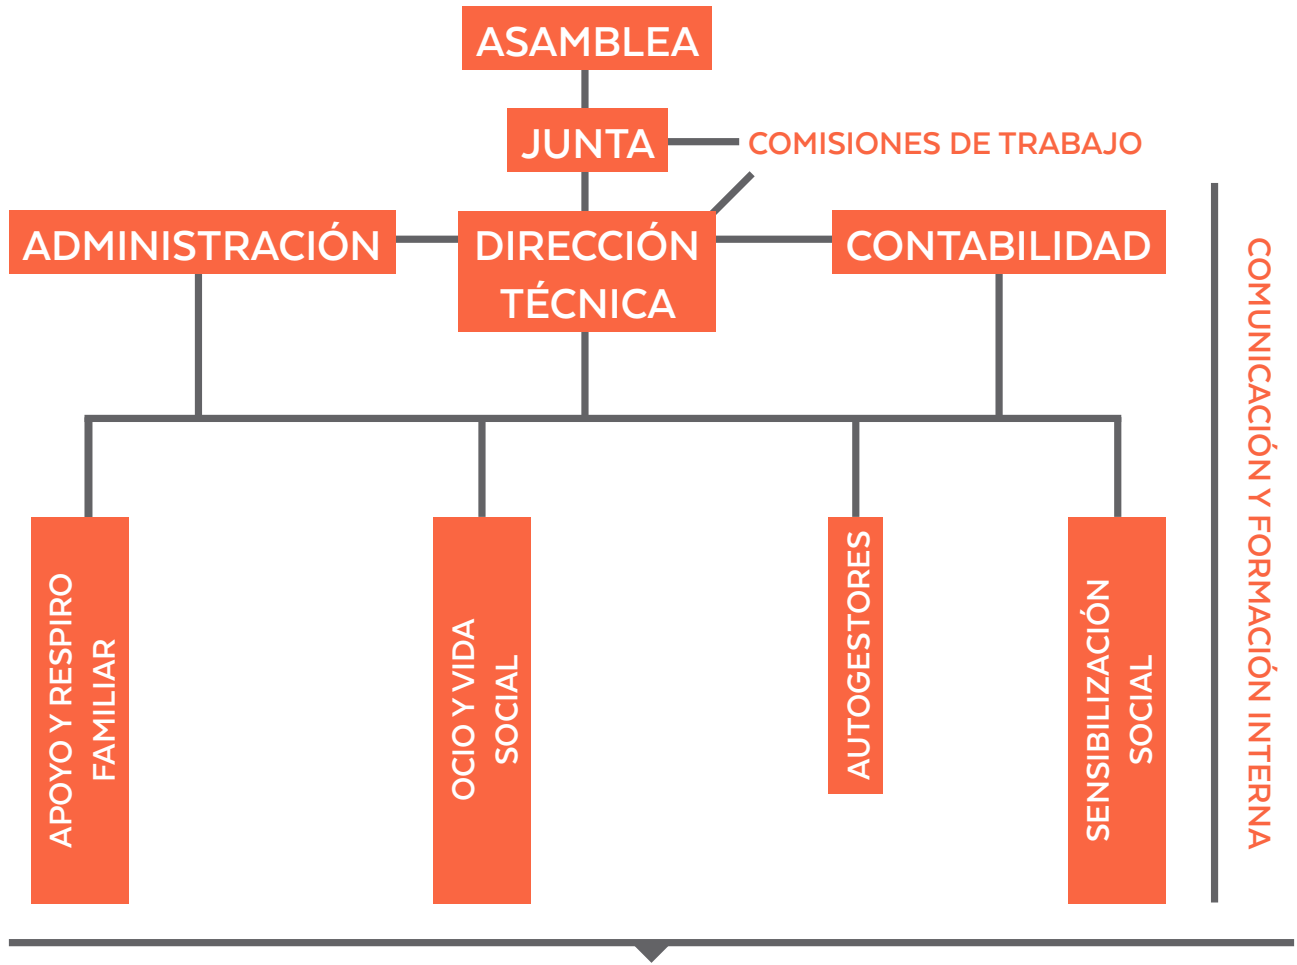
ASAMBLEA

JUNTA

COMISIONES DE TRABAJO

ADMINISTRACIÓN

DIRECCIÓN TÉCNICA

CONTABILIDAD

APOYO Y RESPIRO FAMILIAR

OCIO Y VIDA SOCIAL

AUTOGESTORES

SENSIBILIZACIÓN SOCIAL

COMUNICACIÓN Y FORMACIÓN INTERNA